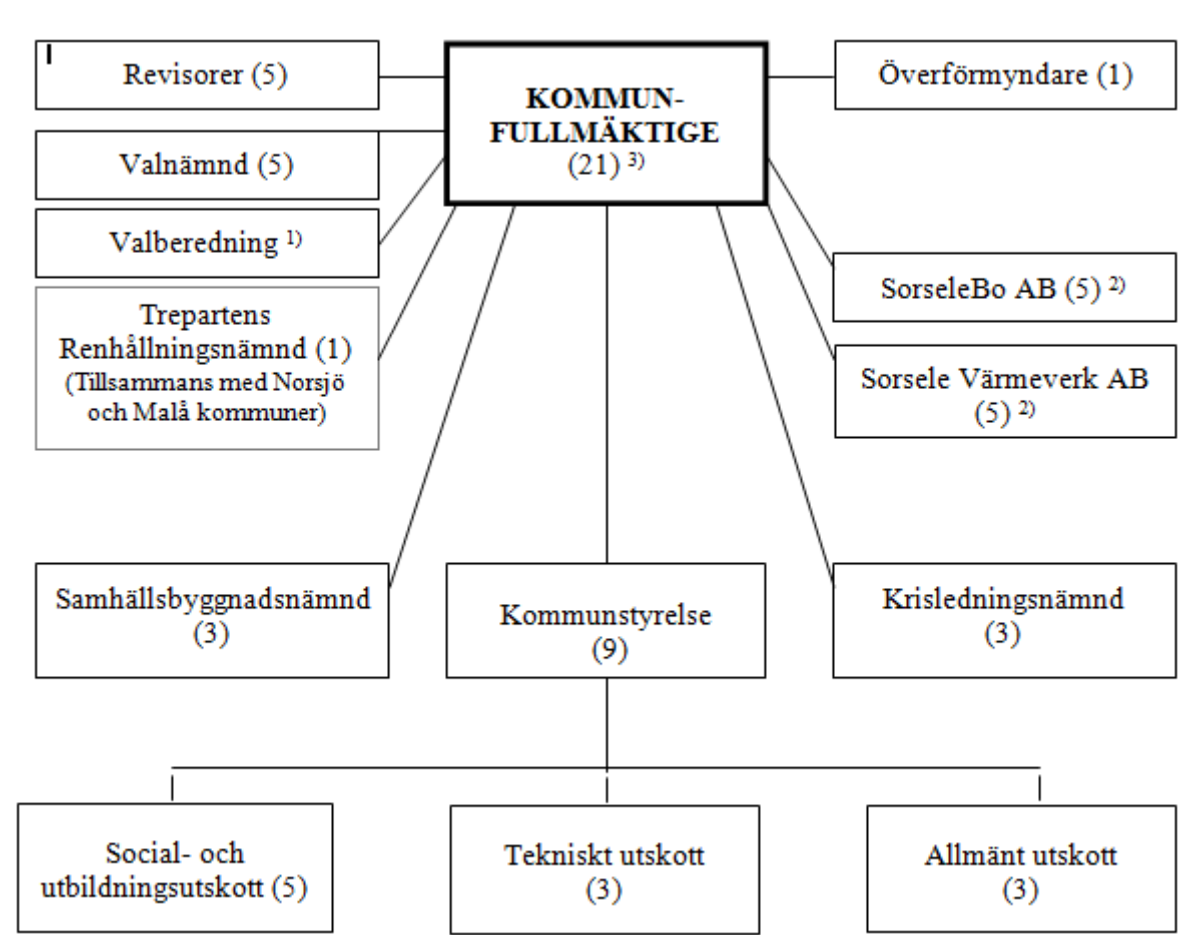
Revisorer (5)

KOMMUNFULLMÄKTIGE
(21) $^{3)}$

Överförmyndare (1)

Valnämnd (5)

Valberedning $^{1)}$

Trepartens Renhållningsnämnd (1)
(Tillsammans med Norsjö och Malå kommuner)

SorseleBo AB (5) $^{2)}$

Sorsele Värmeverk AB (5) $^{2)}$

Samhällsbyggnadsnämnd
(3)

Kommunstyrelse
(9)

Krisledningsnämnd
(3)

Social- och utbildningsutskott (5)

Tekniskt utskott
(3)

Allmänt utskott
(3)